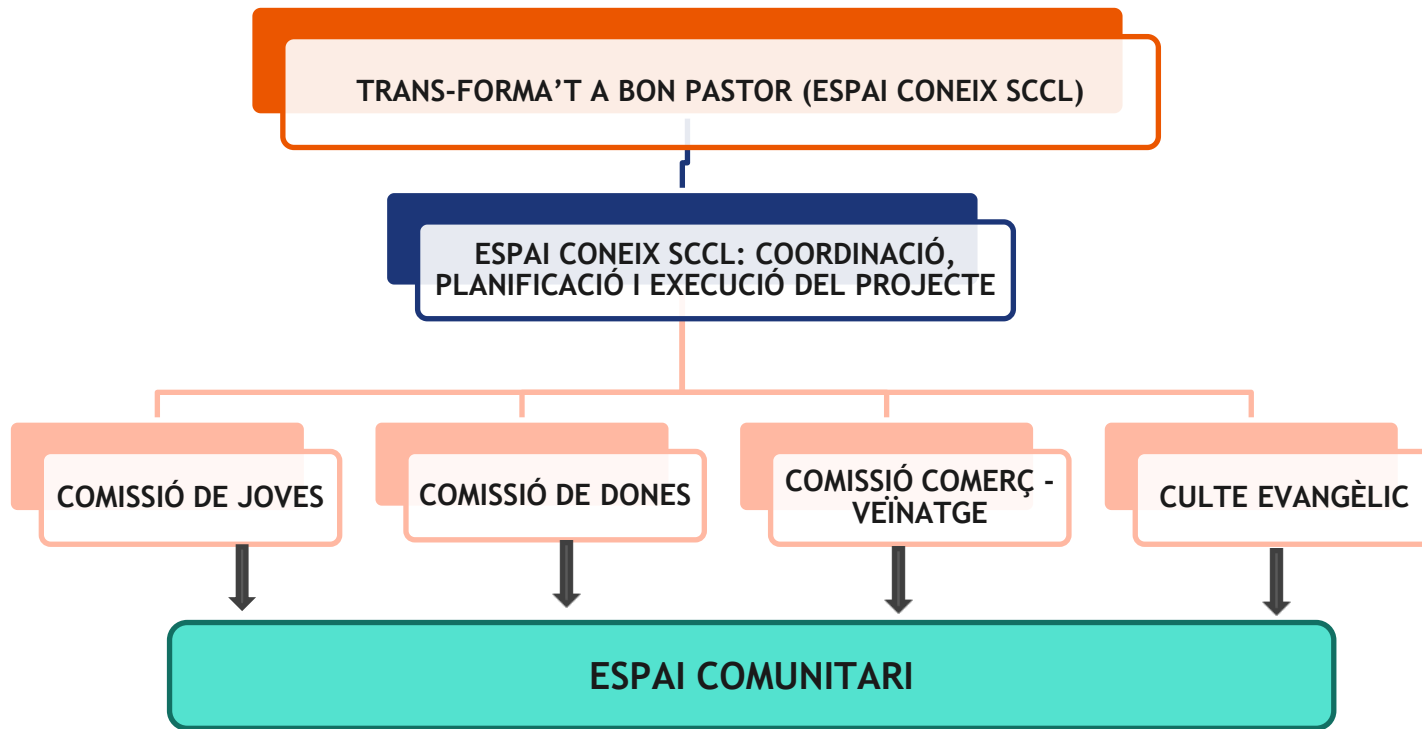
TRANS-FORMA'T A BON PASTOR (ESPAI CONEIX SCCL)

ESPAI CONEIX SCCL: COORDINACIÓ, PLANIFICACIÓ I EXECUCIÓ DEL PROJECTE

COMISSIÓ DE JOVES

COMISSIÓ DE DONES

COMISSIÓ COMERÇ - VEÏNATGE

CULTE EVANGÈLIC

ESPAI COMUNITARI